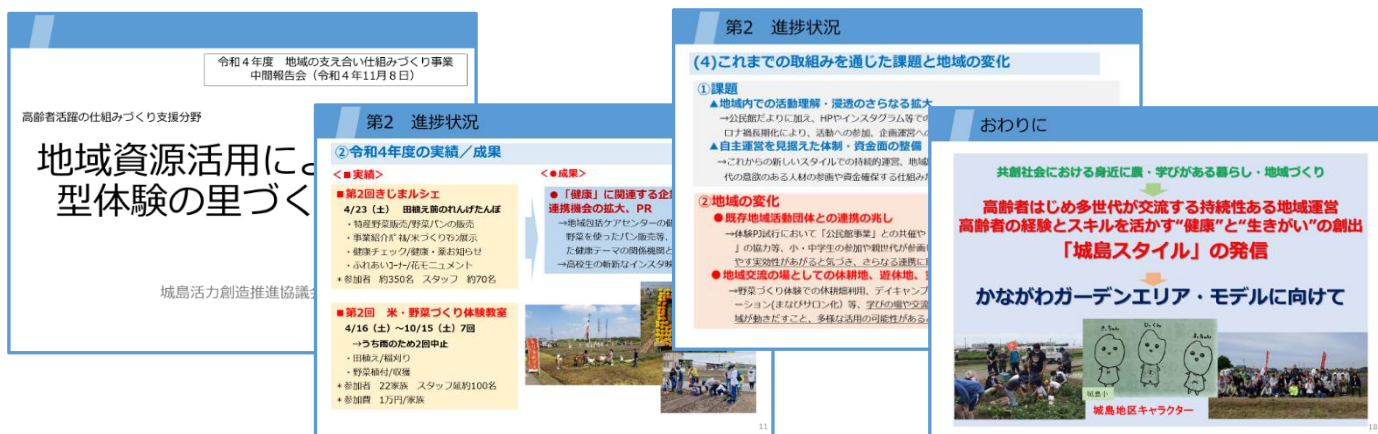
令和４年度　地域の支え合い仕組みづくり事業
中間報告会（令和４年11月８日）

高齢者活躍の仕組みづくり支援分野

地域資源活用によ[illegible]
型体験の里づく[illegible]

城島活力創造推進協議会

第2　進捗状況

②令和4年度の実績／成果

＜■実績＞

■第2回きじまルシェ
4/23（土）　田植え前のれんげたんぼ
・特産野菜販売/野菜パンの販売
・事業紹介パネル/米づくりパネル展示
・健康チェック/健康・薬お知らせ
・ふれあいコーナー/花モニュメント
＊参加者　約350名　スタッフ　約70名

■第2回　米・野菜づくり体験教室
4/16（土）～10/15（土）7回
→うち雨のため2回中止
・田植え/稲刈り
・野菜植付/収穫
＊参加者　22家族　スタッフ延約100名
＊参加費　1万円/家族

＜●成果＞

●「健康」に関連する企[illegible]
連携機会の拡大、PR
→地域包括ケアセンターの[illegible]
野菜を使ったパン販売等、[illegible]
た健康テーマの関係機関と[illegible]
→高校生の新たなインスタ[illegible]

11

第2　進捗状況

(4)これまでの取組みを通じた課題と地域の変化

①課題
▲地域内での活動理解・浸透のさらなる拡大
→公民館だよりに加え、HPやインスタグラム等での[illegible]
ロナ禍長期化により、活動への参加、企画運営への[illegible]
▲自主運営を見据えた体制・資金面の整備
→これからの新しいスタイルでの持続的運営、地域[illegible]
代の意欲のある人材の参画や資金確保する仕組み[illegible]

②地域の変化
●既存地域活動団体との連携の兆し
→体験PJ試行において「公民館事業」との共催や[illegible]
」の協力等、小・中学生の参加や親世代が参画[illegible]
やす実効性があがると気づき、さらなる連携に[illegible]
●地域交流の場としての休耕地、遊休地、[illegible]
→野菜づくり体験での休耕地利用、デイキャンプ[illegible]
ーション（まなびサロン化）等、学びの場や交流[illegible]
域が動きだすこと、多様な活用の可能性があるよ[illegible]

おわりに

共創社会における身近に農・学びがある暮らし・地域づくり

高齢者はじめ多世代が交流する持続性ある地域運営
高齢者の経験とスキルを活かす"健康"と"生きがい"の創出

「城島スタイル」の発信

かながわガーデンエリア・モデルに向けて

城島小

城島地区キャラクター

18